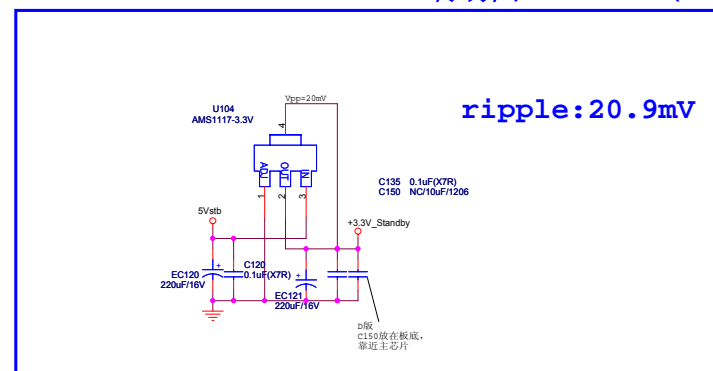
U104
AMS1117-3.3V

Vpp=20mV

ripple:20.9mV

4

ADJ OUT IN

1 2 3

C135 0.1uF(X7R)
C150 NC/10uF/1206

5Vstb

+3.3V_Standby

C120
0.1uF(X7R)

EC120
220uF/16V

EC121
220uF/16V

D版
C150放在板底,
靠近主芯片